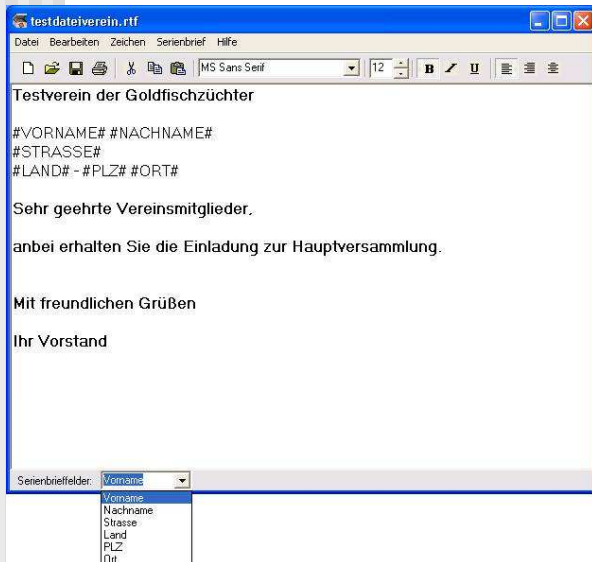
testdateiverein.rtf

Datei Bearbeiten Zeichen Serienbrief Hilfe

MS Sans Serif 12 B / U

Testverein der Goldfischzüchter

#VORNAME# #NACHNAME#
#STRASSE#
#LAND# - #PLZ# #ORT#

Sehr geehrte Vereinsmitglieder,

anbei erhalten Sie die Einladung zur Hauptversammlung.

Mit freundlichen Grüßen

Ihr Vorstand

Serienbrieffelder: Vorname

Vorname
Nachname
Strasse
Land
PLZ
Ort